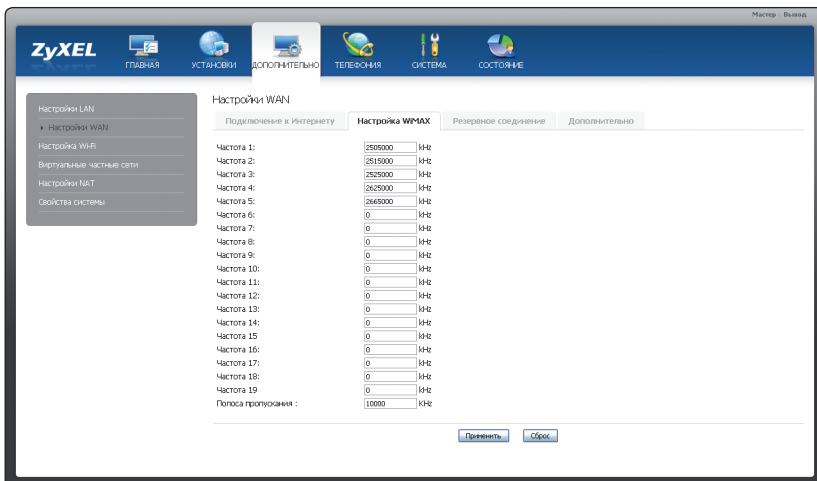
Мастер Выход

ZyXEL

ГЛАВНАЯ УСТАНОВКИ ДОПОЛНИТЕЛЬНО ТЕЛЕФОНИЯ СИСТЕМА СОСТОЯНИЕ

Настройки LAN
Настройки WAN
Настройка Wi-Fi
Виртуальные частные сети
Настройки NAT
Свойства системы

Настройки WAN

Подключение к Интернету | Настройка WiMAX | Резервное соединение | Дополнительно

| | | |
|---|---|---|
| Частота 1: | 2505000 | kHz |
| Частота 2: | 2515000 | kHz |
| Частота 3: | 2525000 | kHz |
| Частота 4: | 2625000 | kHz |
| Частота 5: | 2665000 | kHz |
| Частота 6: | 0 | kHz |
| Частота 7: | 0 | kHz |
| Частота 8: | 0 | kHz |
| Частота 9: | 0 | kHz |
| Частота 10: | 0 | kHz |
| Частота 11: | 0 | kHz |
| Частота 12: | 0 | kHz |
| Частота 13: | 0 | kHz |
| Частота 14: | 0 | kHz |
| Частота 15 | 0 | kHz |
| Частота 16: | 0 | kHz |
| Частота 17: | 0 | kHz |
| Частота 18: | 0 | kHz |
| Частота 19 | 0 | kHz |
| Полоса пропускания : | 10000 | KHz |

Применить Сброс